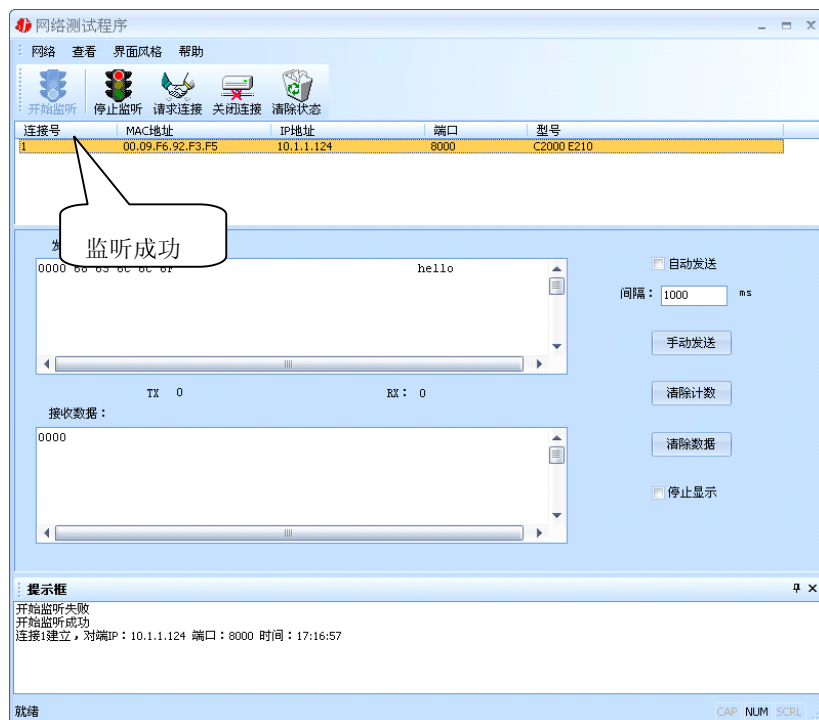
网络测试程序

网络 查看 界面风格 帮助

开始监听 停止监听 请求连接 关闭连接 清除状态

| 连接号 | MAC地址 | IP地址 | 端口 | 型号 |
|---|---|---|---|---|
| 1 | 00.09.F6.92.F3.F5 | 10.1.1.124 | 8000 | C2000 E210 |

监听成功

发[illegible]

0000 68 65 6c 6c 6f hello

自动发送

间隔： 1000 ms

手动发送

TX 0 RX： 0

清除计数

接收数据：

0000

清除数据

停止显示

提示框

开始监听失败
开始监听成功
连接1建立，对端IP：10.1.1.124 端口：8000 时间：17:16:57

就绪 CAP NUM SCRL